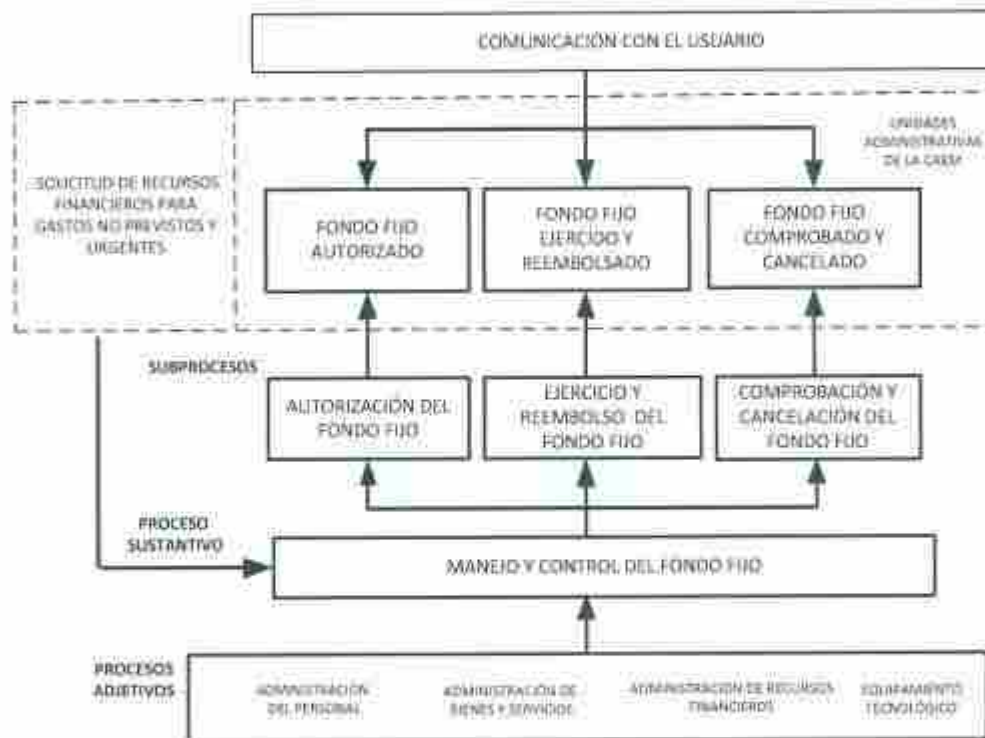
COMUNICACIÓN CON EL USUARIO

UNIDADES ADMINISTRATIVAS DE LA CAEM

SOLICITUD DE RECURSOS FINANCIEROS PARA GASTOS NO PREVISTOS Y URGENTES

FONDO FIJO AUTORIZADO

FONDO FIJO EJERCIDO Y REEMBOLSADO

FONDO FIJO COMPROBADO Y CANCELADO

SUBPROCESOS

AUTORIZACIÓN DEL FONDO FIJO

EJERCICIO Y REEMBOLSO DEL FONDO FIJO

COMPROBACIÓN Y CANCELACIÓN DEL FONDO FIJO

PROCESO SUSTANTIVO

MANEJO Y CONTROL DEL FONDO FIJO

PROCESOS ADJETIVOS

ADMINISTRACIÓN DEL PERSONAL

ADMINISTRACIÓN DE BIENES Y SERVICIOS

ADMINISTRACIÓN DE RECURSOS FINANCIEROS

EQUIPAMIENTO TECNOLÓGICO